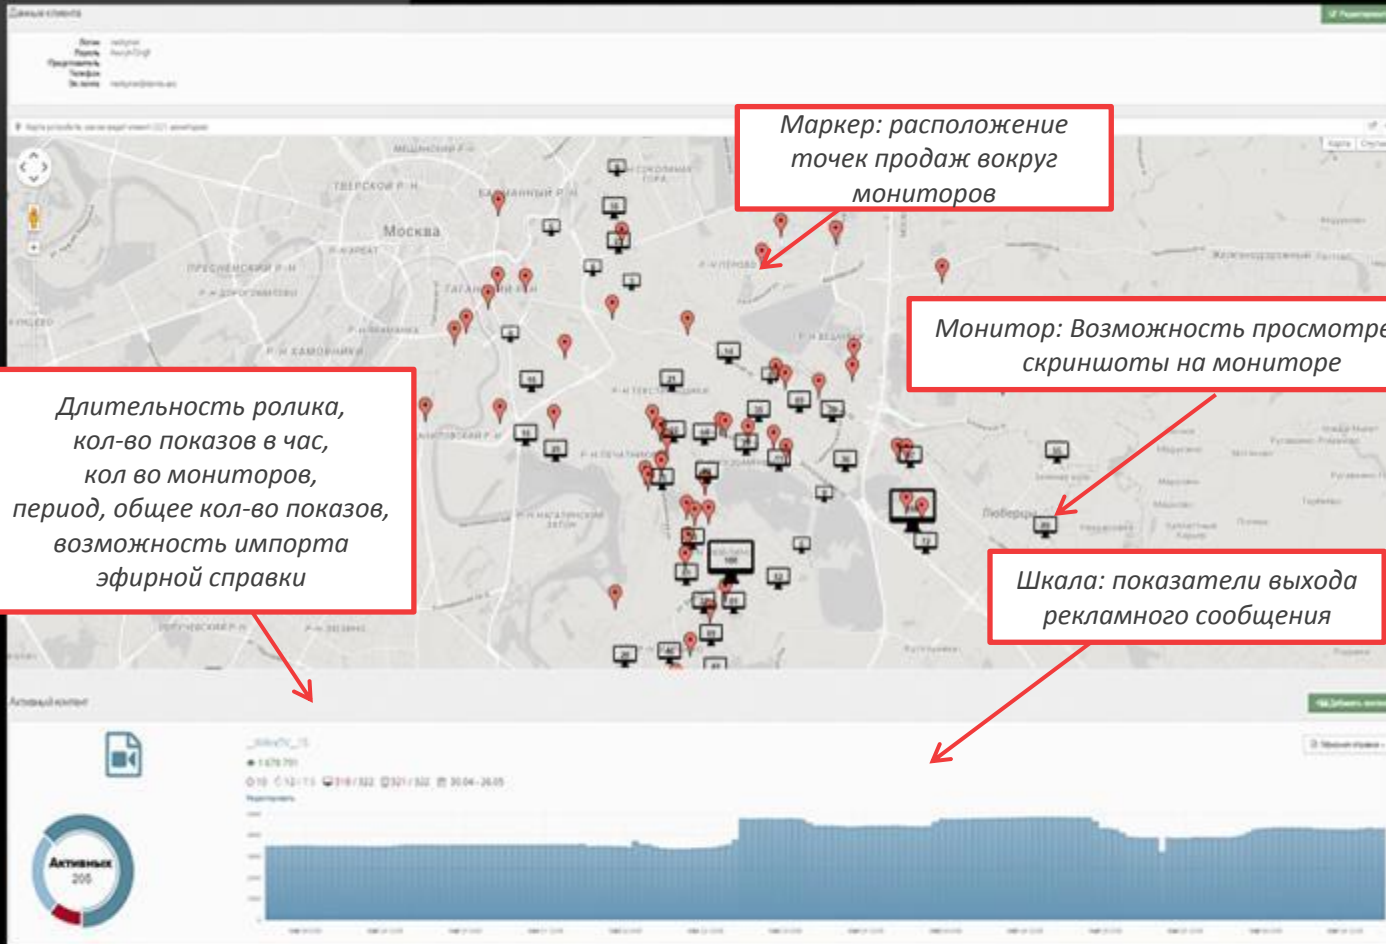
Маркер: расположение точек продаж вокруг мониторов

Монитор: Возможность просмотре скриншоты на мониторе

Длительность ролика, кол-во показов в час, кол во мониторов, период, общее кол-во показов, возможность импорта эфирной справки

Шкала: показатели выхода рекламного сообщения

Москва

Люберцы

Активных
205